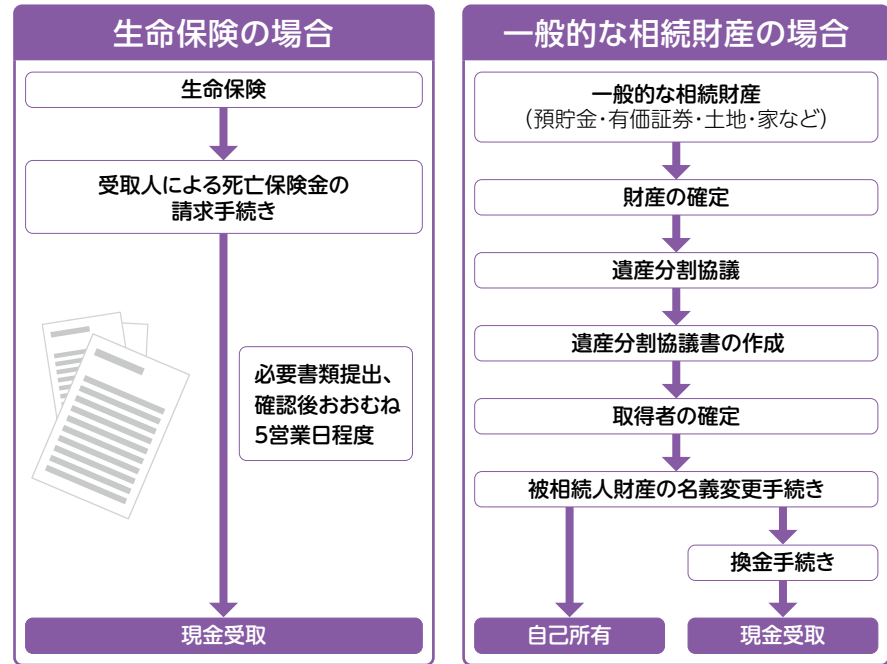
生命保険の場合

生命保険

受取人による死亡保険金の請求手続き

必要書類提出、確認後おおむね5営業日程度

現金受取

一般的な相続財産の場合

一般的な相続財産
(預貯金・有価証券・土地・家など)

財産の確定

遺産分割協議

遺産分割協議書の作成

取得者の確定

被相続人財産の名義変更手続き

換金手続き

自己所有

現金受取